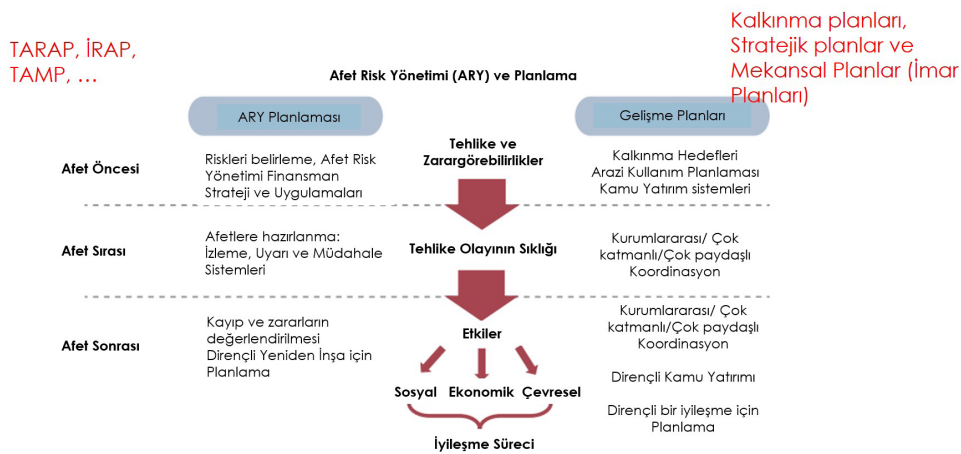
TARAP, İRAP, TAMP, ...

Kalkınma planları, Stratejik planlar ve Mekansal Planlar (İmar Planları)

Afet Risk Yönetimi (ARY) ve Planlama

ARY Planlaması

Gelişme Planları

Afet Öncesi

Riskleri belirleme, Afet Risk Yönetimi Finansman Strateji ve Uygulamaları

Tehlike ve Zarargörebilirlikler

Kalkınma Hedefleri
Arazi Kullanım Planlaması
Kamu Yatırım sistemleri

Afet Sırası

Afetlere hazırlanma: İzleme, Uyarı ve Müdahale Sistemleri

Tehlike Olayının Sıklığı

Kurumlararası/ Çok katmanlı/Çok paydaşlı Koordinasyon

Afet Sonrası

Kayıp ve zararların değerlendirilmesi
Dirençli Yeniden İnşa için Planlama

Etkiler

Sosyal Ekonomik Çevresel

İyileşme Süreci

Kurumlararası/ Çok katmanlı/Çok paydaşlı Koordinasyon

Dirençli Kamu Yatırımı

Dirençli bir iyileşme için Planlama